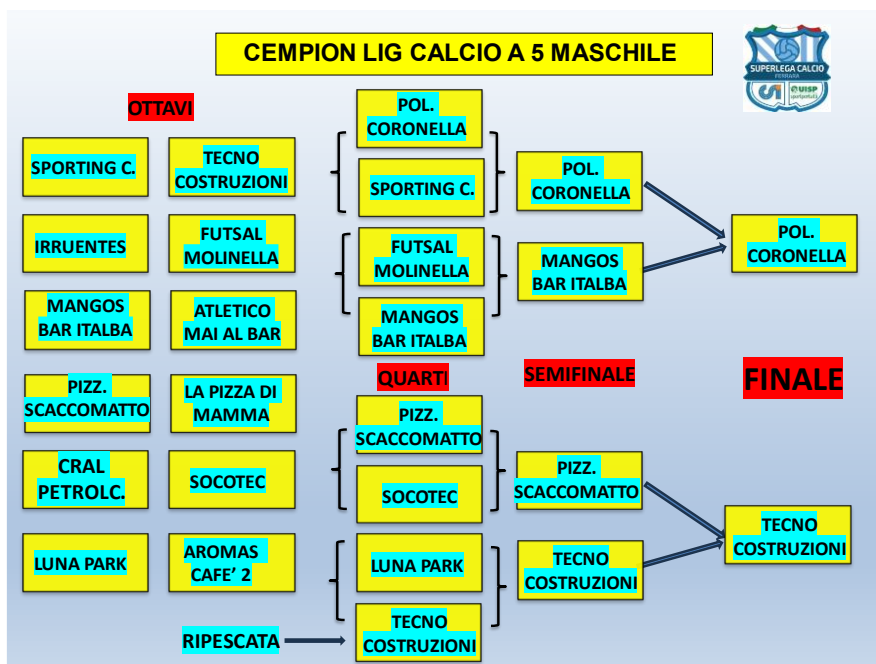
CEMPION LIG CALCIO A 5 MASCHILE

SUPERLEGA CALCIO FERRARA

CSI UISP

OTTAVI

SPORTING C.

TECNO COSTRUZIONI

IRRUENTES

FUTSAL MOLINELLA

MANGOS BAR ITALBA

ATLETICO MAI AL BAR

PIZZ. SCACCOMATTO

LA PIZZA DI MAMMA

CRAL PETROLC.

SOCOTEC

LUNA PARK

AROMAS CAFE' 2

RIPESCATA

POL. CORONELLA

SPORTING C.

FUTSAL MOLINELLA

MANGOS BAR ITALBA

QUARTI

PIZZ. SCACCOMATTO

SOCOTEC

LUNA PARK

TECNO COSTRUZIONI

POL. CORONELLA

MANGOS BAR ITALBA

SEMIFINALE

PIZZ. SCACCOMATTO

TECNO COSTRUZIONI

POL. CORONELLA

FINALE

TECNO COSTRUZIONI